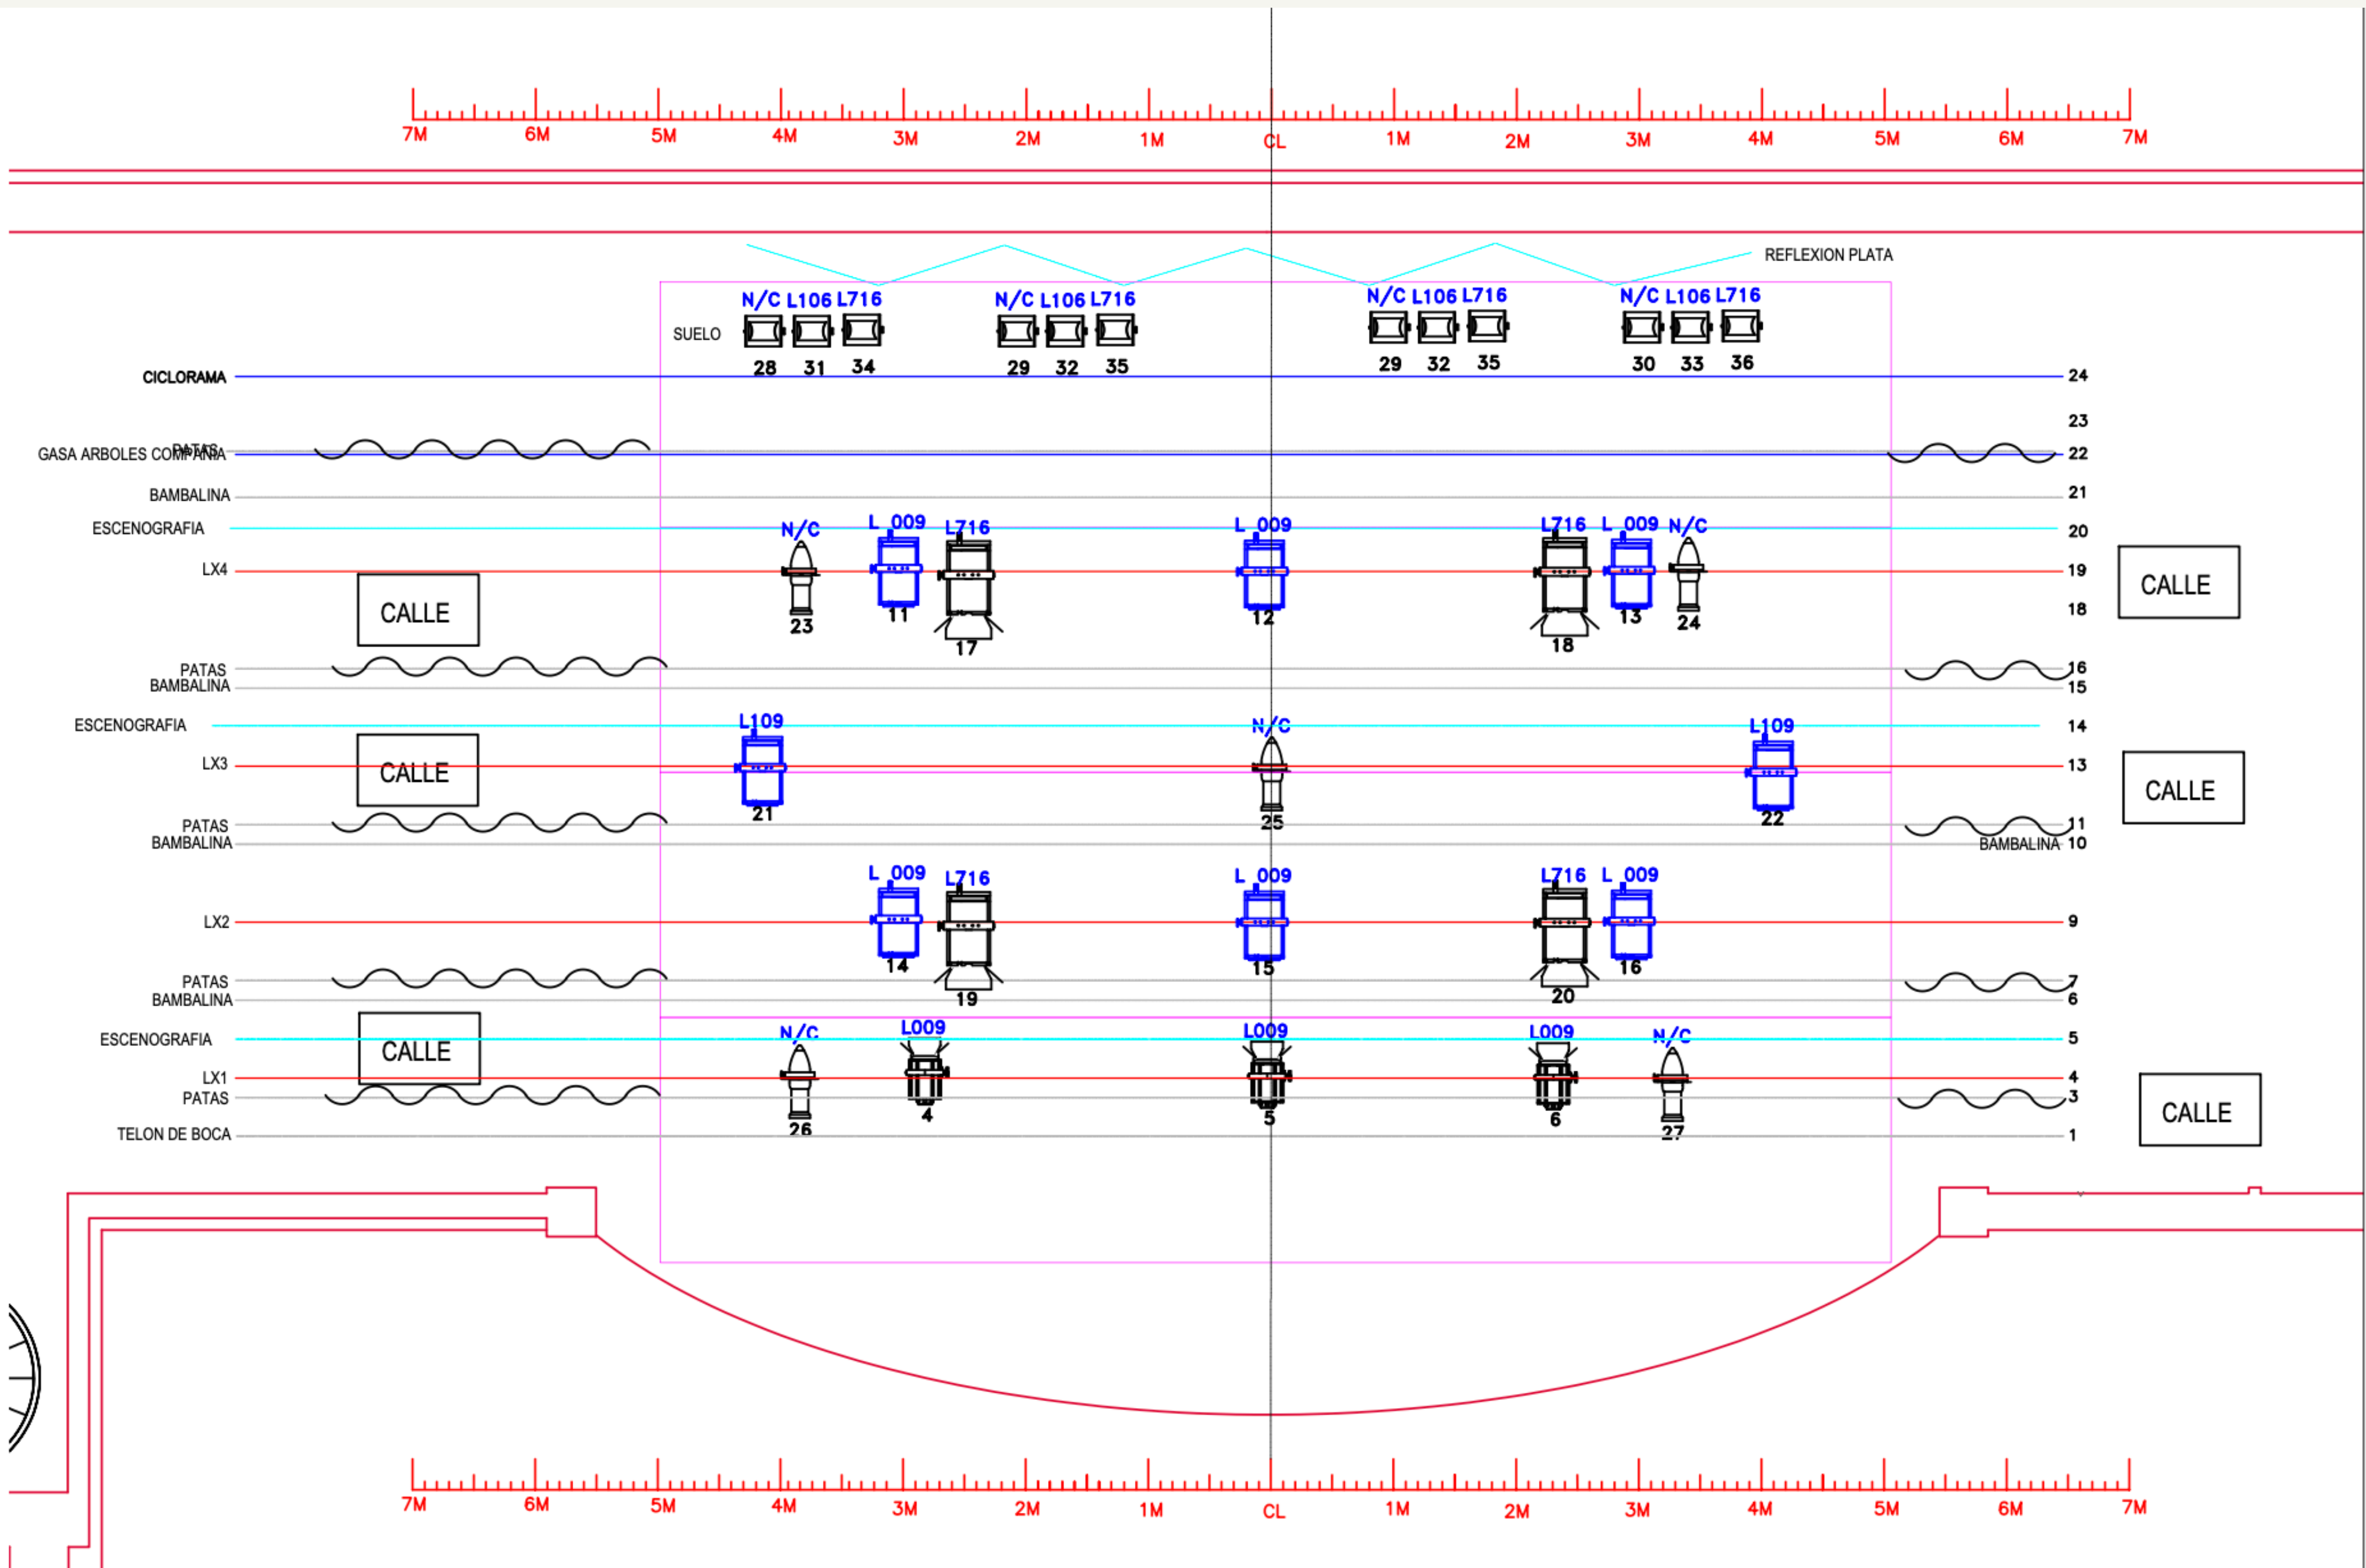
7M 6M 5M 4M 3M 2M 1M CL 1M 2M 3M 4M 5M 6M 7M

REFLEXION PLATA

N/C L106 L716 N/C L106 L716 N/C L106 L716 N/C L106 L716

SUELO

28 31 34 29 32 35 29 32 35 30 33 36

CICLORAMA 24

23

GASA ARBOLES COMPAÑIA PATAS 22

BAMBALINA 21

ESCENOGRAFIA 20

N/C L 009 L716 L 009 L716 L 009 N/C

LX4 19

CALLE CALLE

23 11 17 12 18 13 24

18

PATAS 16
BAMBALINA 15

ESCENOGRAFIA 14

L109 N/C L109

LX3 13

CALLE CALLE

21 25 22

PATAS 11
BAMBALINA BAMBALINA 10

L 009 L716 L 009 L716 L 009

LX2 9

14 19 15 20 16

PATAS 7
BAMBALINA 6

ESCENOGRAFIA 5

CALLE

N/C L009 L009 L009 N/C

LX1 4
PATAS 3

CALLE

26 4 5 6 27

TELON DE BOCA 1

7M 6M 5M 4M 3M 2M 1M CL 1M 2M 3M 4M 5M 6M 7M